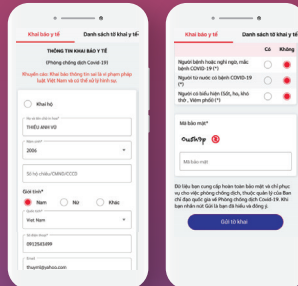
Khai báo y tế | Danh sách tờ khai y tế

THÔNG TIN KHAI BÁO Y TẾ

(Phòng chống dịch Covid-19)

Khuyến cáo: Khai báo thông tin sai là vi phạm pháp luật Việt Nam và có thể xử lý hình sự.

Khai hộ

Họ và tên (ghi chữ IN HOA)*
THIỀU ANH VŨ

Năm sinh*
2006

Số hộ chiếu/CMND/CCCD

Giới tính*
Nam | Nữ | Khác

Quốc tịch*
Việt Nam

Số điện thoại*
0912545899

Email
thuyml@yahoo.com

Khai báo y tế | Danh sách tờ khai y tế

| | Có | Không |
|---|---|---|
| Người bệnh hoặc nghi ngờ, mắc bệnh COVID-19 (*) | | |
| Người từ nước có bệnh COVID-19 (*) | | |
| Người có biểu hiện (Sốt, ho, khó thở , Viêm phổi) (*) | | |

Mã bảo mật*
owShzp

Mã bảo mật

Dữ liệu bạn cung cấp hoàn toàn bảo mật và chỉ phục vụ cho việc phòng chống dịch, thuộc quản lý của Ban chỉ đạo quốc gia về Phòng chống dịch Covid-19. Khi bạn nhấn nút Gửi là bạn đã hiểu và đồng ý.

Gửi tờ khai